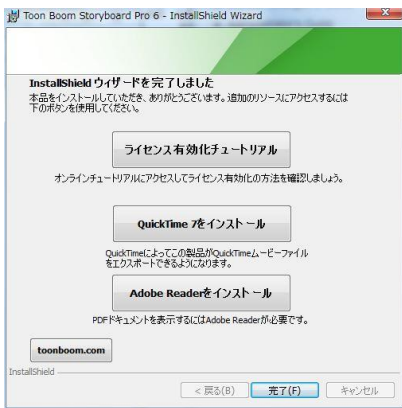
Toon Boom Storyboard Pro 6 - InstallShield Wizard

InstallShield ウィザードを完了しました

本品をインストールしていただき、ありがとうございます。追加のリソースにアクセスするには下のボタンを使用してください。

ライセンス有効化チュートリアル

オンラインチュートリアルにアクセスしてライセンス有効化の方法を確認しましょう。

QuickTime 7をインストール

QuickTimeによってこの製品がQuickTimeムービーファイルをエクスポートできるようになります。

Adobe Readerをインストール

PDFドキュメントを表示するにはAdobe Readerが必要です。

toonboom.com

InstallShield

< 戻る(B)

完了(F)

キャンセル